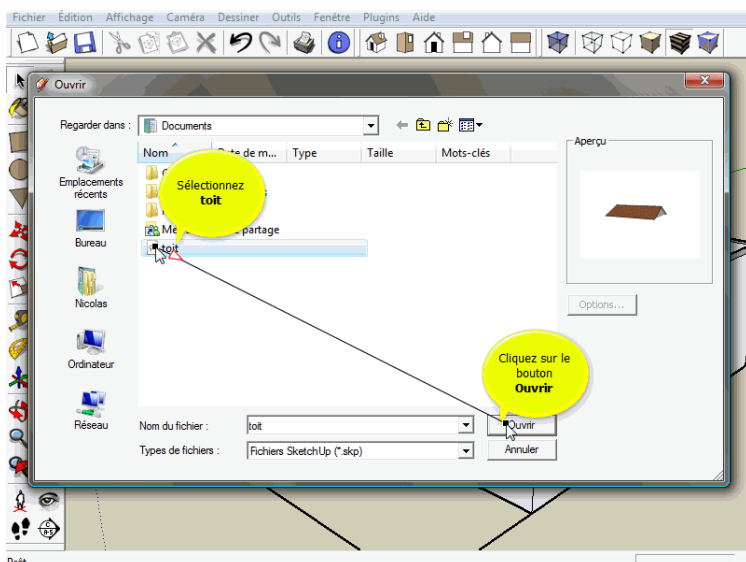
Fichier Édition Affichage Caméra Dessiner Outils Fenêtre Plugins Aide

Ouvrir

Regarder dans : Documents

Nom | Date de m... | Type | Taille | Mots-clés

Me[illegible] partage

toit

Sélectionnez toit

Aperçu

Options...

Emplacements récents

Bureau

Nicolas

Ordinateur

Réseau

Nom du fichier : toit

Types de fichiers : Fichiers SketchUp (*.skp)

Ouvrir

Annuler

Cliquez sur le bouton Ouvrir

Prêt